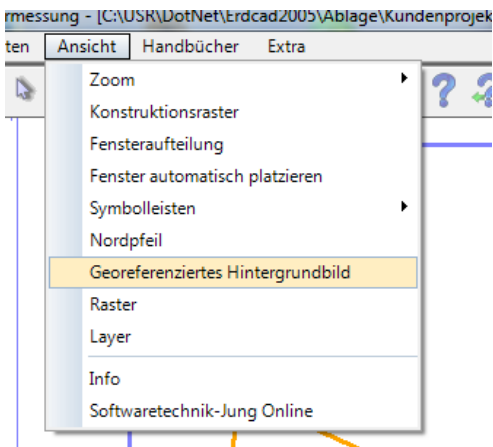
rmessung - [C:\USR\DotNet\Erdcad2005\Ablage\Kundenprojek

ten Ansicht Handbücher Extra

Zoom
Konstruktionsraster
Fensteraufteilung
Fenster automatisch platzieren
Symbolleisten
Nordpfeil
Georeferenziertes Hintergrundbild
Raster
Layer
Info
Softwaretechnik-Jung Online